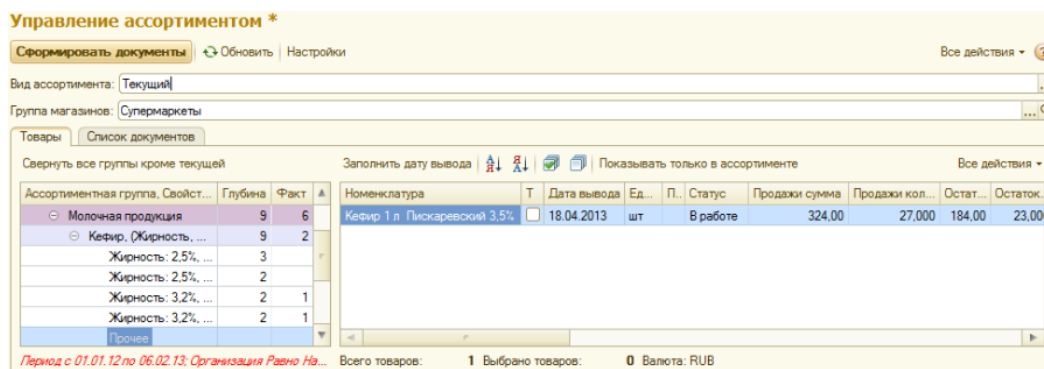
Управление ассортиментом *

Сформировать документы | Обновить | Настройки

Все действия

Вид ассортимента: Текущий

Группа магазинов: Супермаркеты

Товары | Список документов

Свернуть все группы кроме текущей

| Ассортиментная группа, Свойст... | Глубина | Факт |
|---|---|---|
| Молочная продукция | 9 | 6 |
| Кефир, (Жирность, ... | 9 | 2 |
| Жирность: 2,5%, ... | 3 | |
| Жирность: 2,5%, ... | 2 | |
| Жирность: 3,2%, ... | 2 | 1 |
| Жирность: 3,2%, ... | 2 | 1 |
| Прочее | | |

Заполнить дату вывода | Показывать только в ассортименте | Все действия

| Номенклатура | Т | Дата вывода | Ед... | П... | Статус | Продажи сумма | Продажи кол... | Остат... | Остаток... |
|---|---|---|---|---|---|---|---|---|---|
| Кефир 1 л Пискаревский 3,5% | | 18.04.2013 | шт | | В работе | 324,00 | 27,000 | 184,00 | 23,00 |

Период с 01.01.12 по 06.02.13; Организация Равно На...

Всего товаров: 1 Выбрано товаров: 0 Валюта: RUB